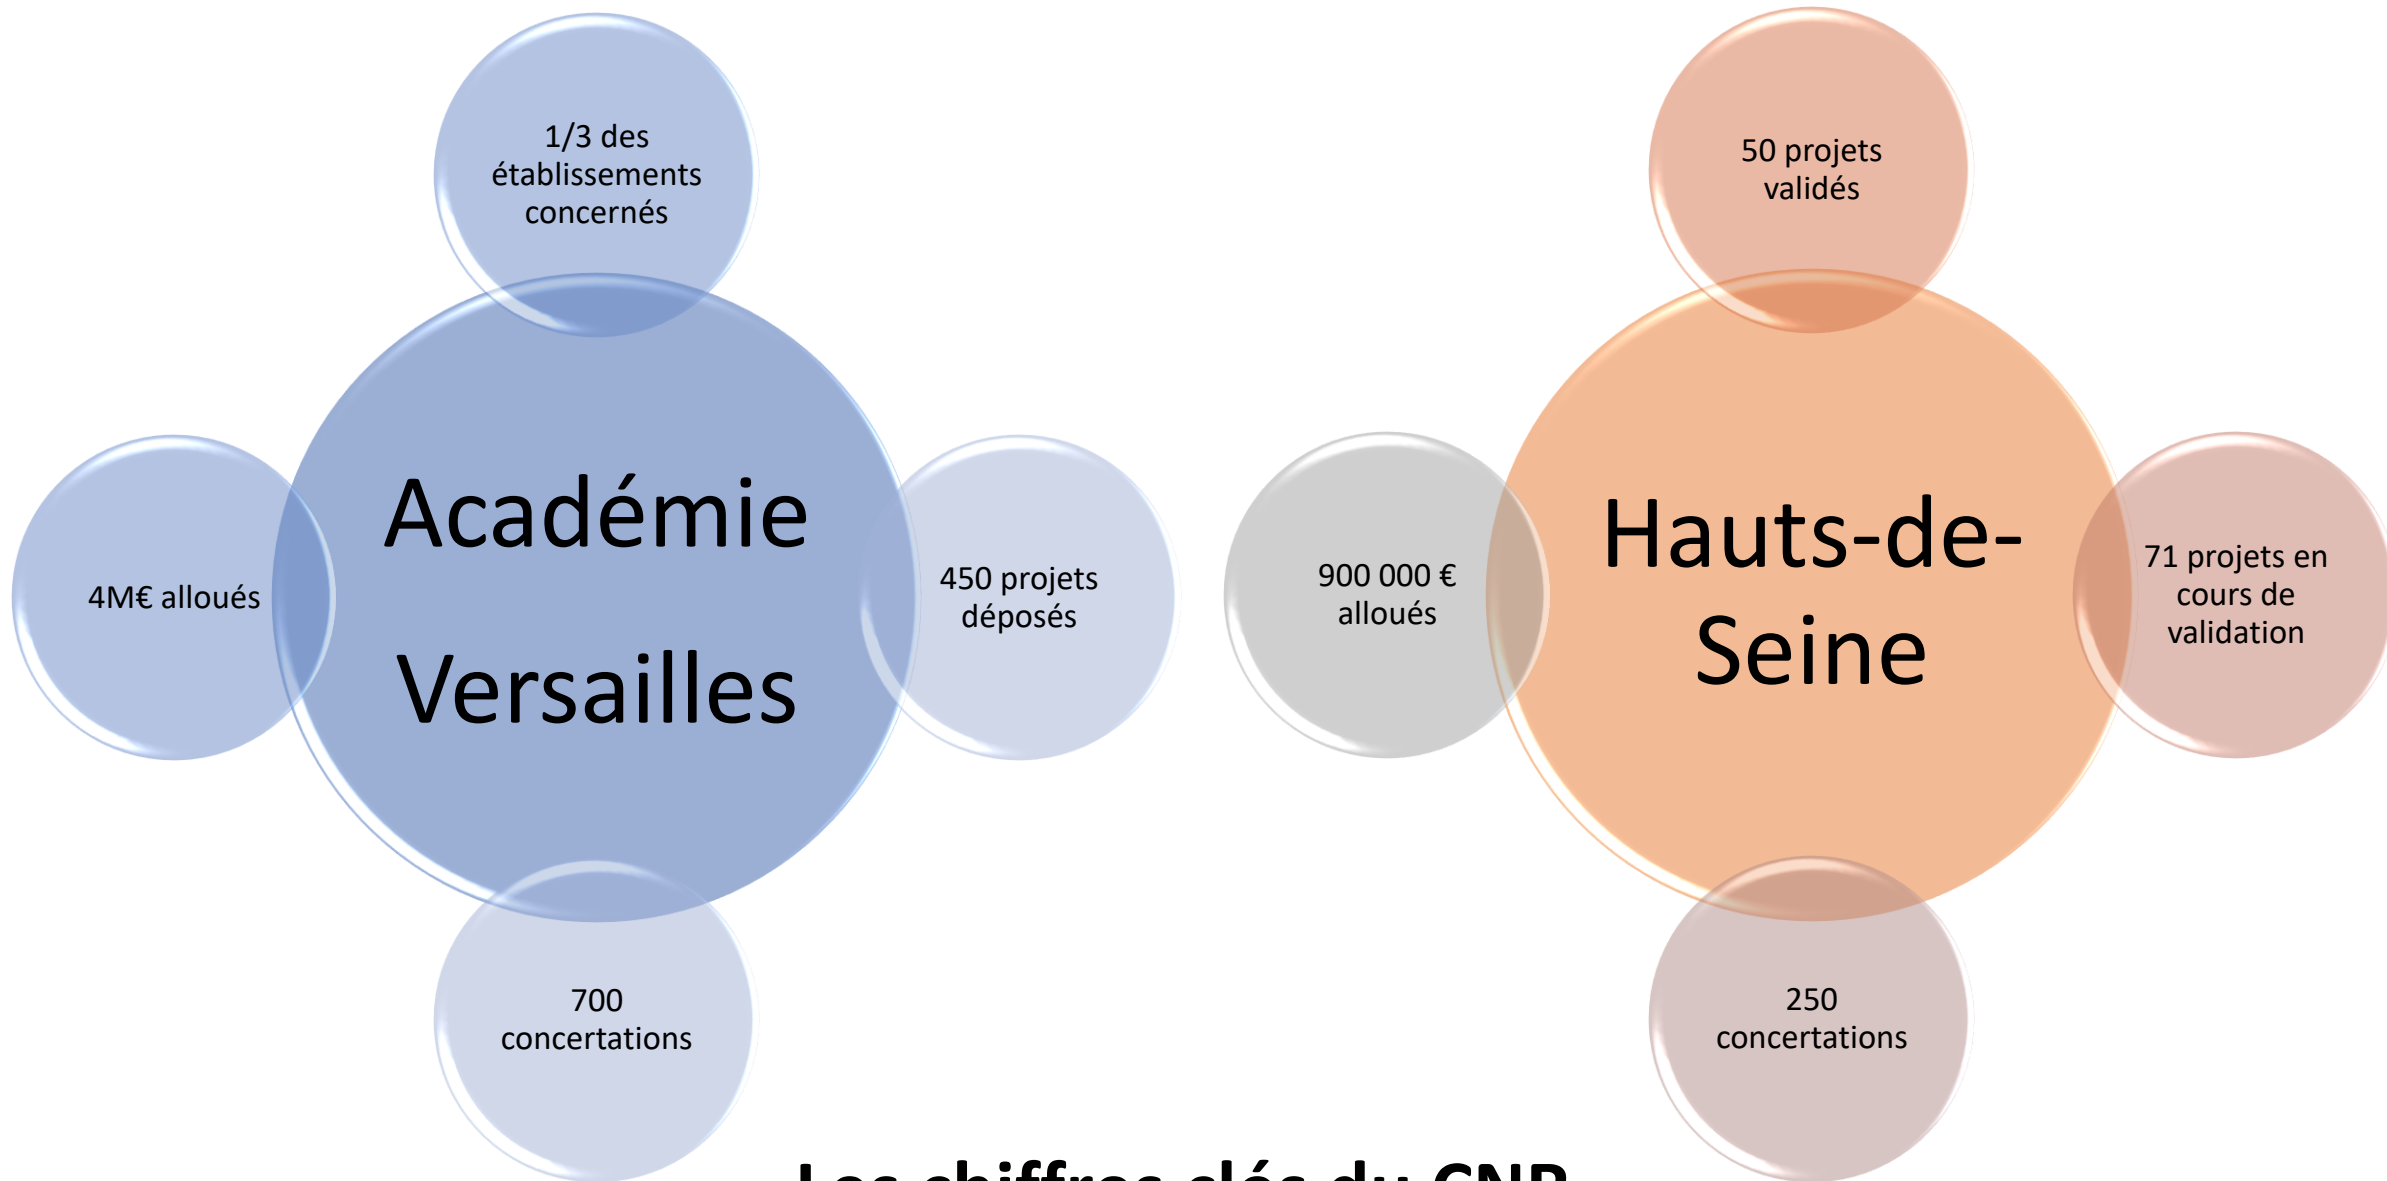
1/3 des établissements concernés

4M€ alloués

Académie Versailles

450 projets déposés

700 concertations

50 projets validés

900 000 € alloués

Hauts-de-Seine

71 projets en cours de validation

250 concertations

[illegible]